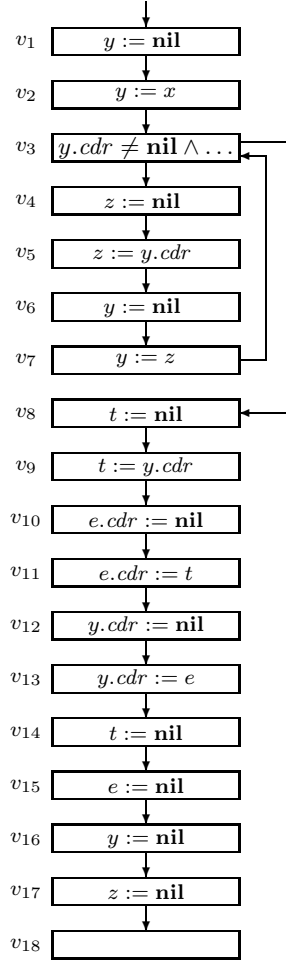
$v_1$ $y := \textbf{nil}$

$v_2$ $y := x$

$v_3$ $y.cdr \neq \textbf{nil} \wedge \ldots$

$v_4$ $z := \textbf{nil}$

$v_5$ $z := y.cdr$

$v_6$ $y := \textbf{nil}$

$v_7$ $y := z$

$v_8$ $t := \textbf{nil}$

$v_9$ $t := y.cdr$

$v_{10}$ $e.cdr := \textbf{nil}$

$v_{11}$ $e.cdr := t$

$v_{12}$ $y.cdr := \textbf{nil}$

$v_{13}$ $y.cdr := e$

$v_{14}$ $t := \textbf{nil}$

$v_{15}$ $e := \textbf{nil}$

$v_{16}$ $y := \textbf{nil}$

$v_{17}$ $z := \textbf{nil}$

$v_{18}$